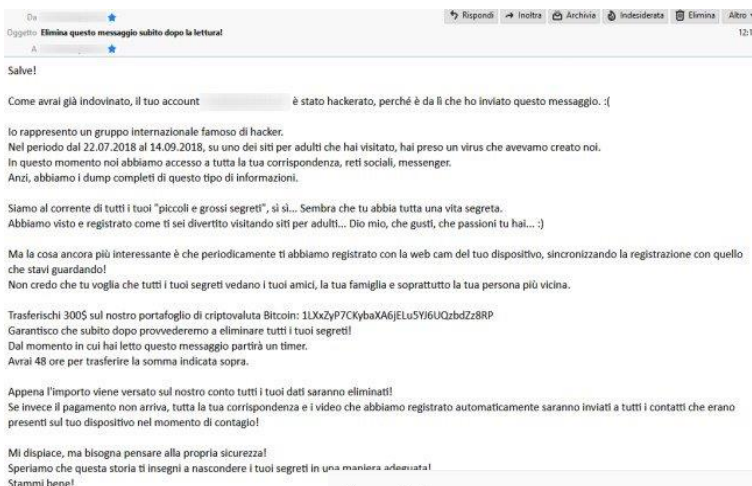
Da
Oggetto Elimina questo messaggio subito dopo la lettura!
A

Rispondi Inoltra Archivia Indesiderata Elimina Altro
12:1

Salve!

Come avrai già indovinato, il tuo account è stato hackerato, perché è da lì che ho inviato questo messaggio. :(

Io rappresento un gruppo internazionale famoso di hacker.
Nel periodo dal 22.07.2018 al 14.09.2018, su uno dei siti per adulti che hai visitato, hai preso un virus che avevamo creato noi.
In questo momento noi abbiamo accesso a tutta la tua corrispondenza, reti sociali, messenger.
Anzi, abbiamo i dump completi di questo tipo di informazioni.

Siamo al corrente di tutti i tuoi "piccoli e grossi segreti", sì sì... Sembra che tu abbia tutta una vita segreta.
Abbiamo visto e registrato come ti sei divertito visitando siti per adulti... Dio mio, che gusti, che passioni tu hai... :)

Ma la cosa ancora più interessante è che periodicamente ti abbiamo registrato con la web cam del tuo dispositivo, sincronizzando la registrazione con quello che stavi guardando!
Non credo che tu voglia che tutti i tuoi segreti vedano i tuoi amici, la tua famiglia e soprattutto la tua persona più vicina.

Trasferischi 300$ sul nostro portafoglio di criptovaluta Bitcoin: 1LXxZyP7CKybaXA6jELu5YJ6UQzbdZz8RP
Garantisco che subito dopo provvederemo a eliminare tutti i tuoi segreti!
Dal momento in cui hai letto questo messaggio partirà un timer.
Avrai 48 ore per trasferire la somma indicata sopra.

Appena l'importo viene versato sul nostro conto tutti i tuoi dati saranno eliminati!
Se invece il pagamento non arriva, tutta la tua corrispondenza e i video che abbiamo registrato automaticamente saranno inviati a tutti i contatti che erano presenti sul tuo dispositivo nel momento di contagio!

Mi dispiace, ma bisogna pensare alla propria sicurezza!
Speriamo che questa storia ti insegni a nascondere i tuoi segreti in una maniera adeguata!
Stammi bene!